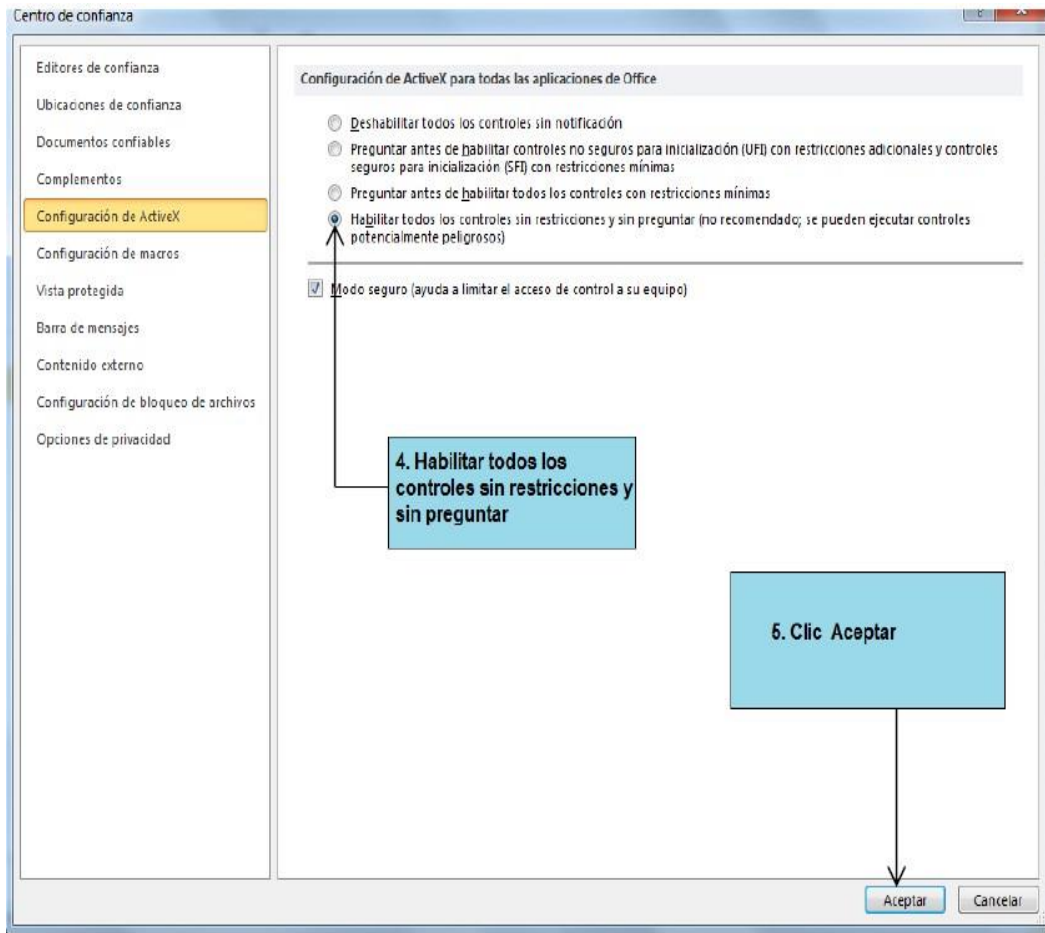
Centro de confianza

Editores de confianza
Ubicaciones de confianza
Documentos confiables
Complementos
Configuración de ActiveX
Configuración de macros
Vista protegida
Barra de mensajes
Contenido externo
Configuración de bloqueo de archivos
Opciones de privacidad

Configuración de ActiveX para todas las aplicaciones de Office

Deshabilitar todos los controles sin notificación
Preguntar antes de habilitar controles no seguros para inicialización (UFI) con restricciones adicionales y controles seguros para inicialización (SFI) con restricciones mínimas
Preguntar antes de habilitar todos los controles con restricciones mínimas
Habilitar todos los controles sin restricciones y sin preguntar (no recomendado; se pueden ejecutar controles potencialmente peligrosos)

Modo seguro (ayuda a limitar el acceso de control a su equipo)

4. Habilitar todos los controles sin restricciones y sin preguntar

5. Clic Aceptar

Aceptar
Cancelar